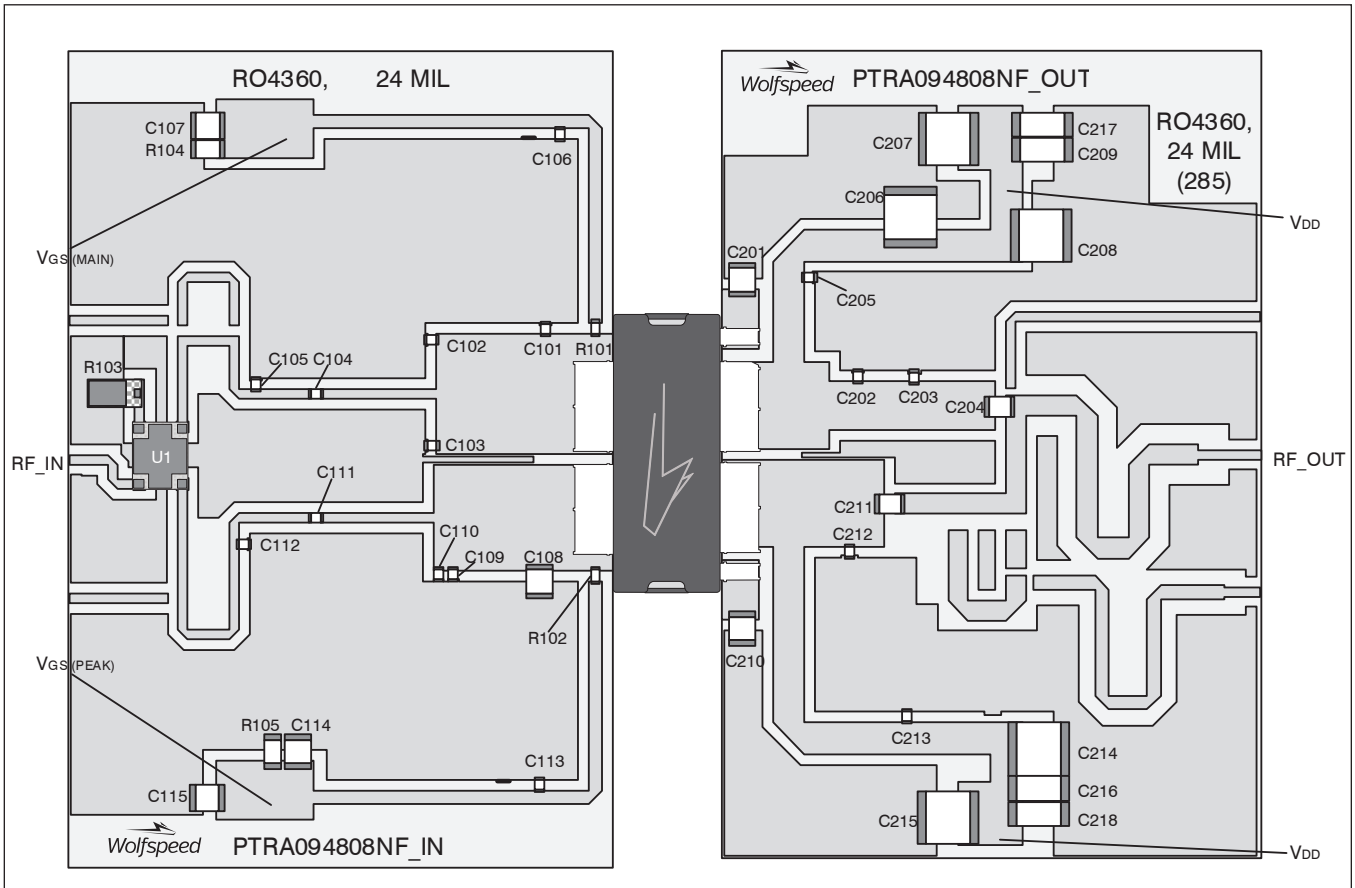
RO4360, 24 MIL

C107
R104
C106
VGS(MAIN)
R103
C105 C104
C102
C101
R101
C103
RF_IN
U1
C111
C110
C112
C109
C108
R102
VGS(PEAK)
R105 C114
C113
C115
Wolfspeed PTRA094808NF_IN

Wolfspeed PTRA094808NF_OUT
C207
C217
C209
RO4360, 24 MIL (285)
C206
VDD
C201
C208
C205
C202
C203
C204
RF_OUT
C211
C212
C210
C213
C214
C216
C215
C218
VDD